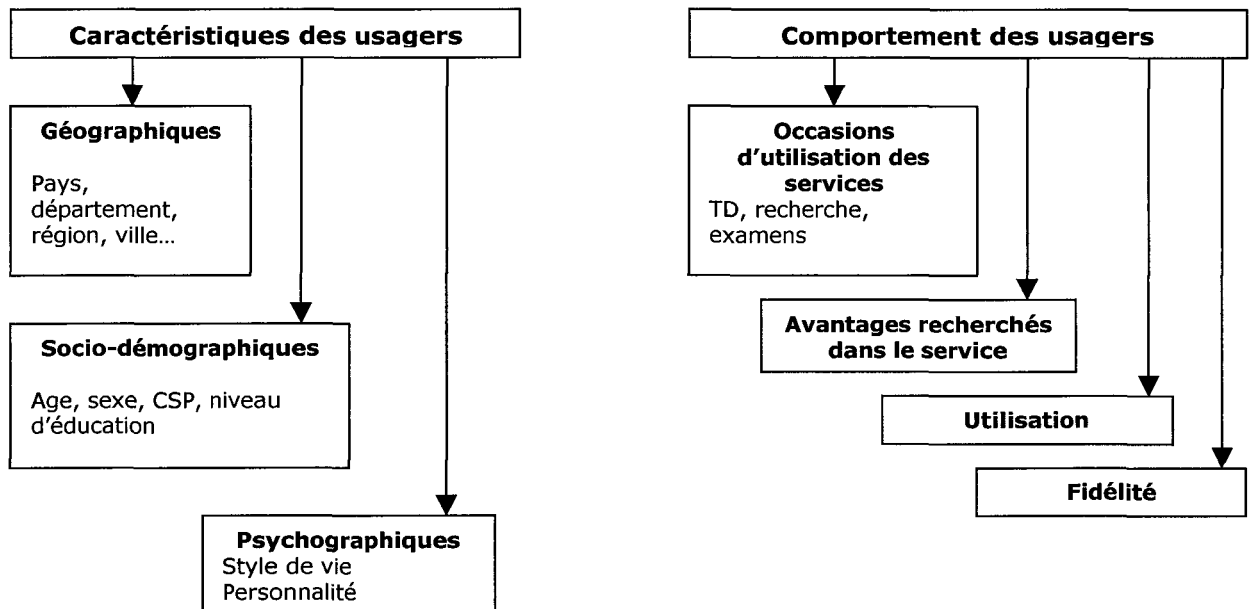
Caractéristiques des usagers

Géographiques

Pays, département, région, ville…

Socio-démographiques

Age, sexe, CSP, niveau d'éducation

Psychographiques
Style de vie
Personnalité

Comportement des usagers

Occasions d'utilisation des services
TD, recherche, examens

Avantages recherchés dans le service

Utilisation

Fidélité